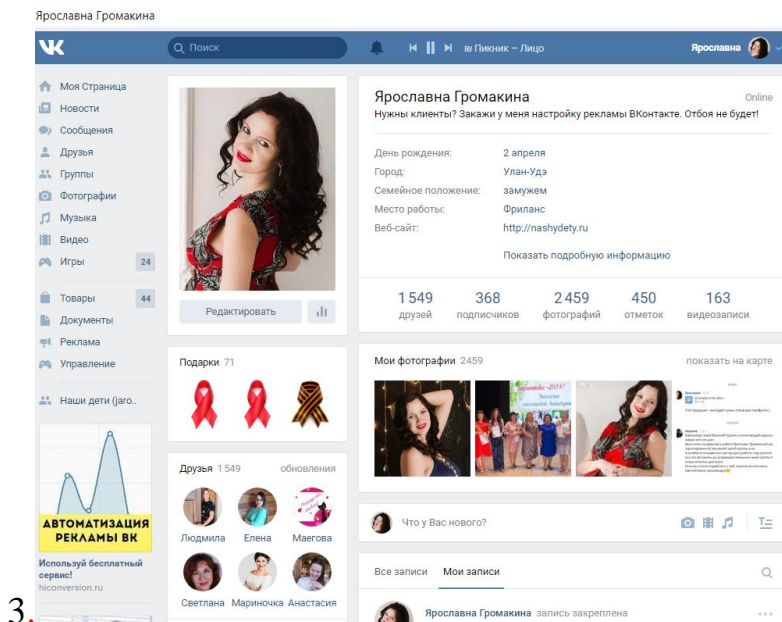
Ярославна Громакина

VK

Поиск

Пикник – Лицо

Ярославна

Моя Страница
Новости
Сообщения
Друзья
Группы
Фотографии
Музыка
Видео
Игры 24

Товары 44
Документы
Реклама
Управление

Наши дети (jaro..

АВТОМАТИЗАЦИЯ РЕКЛАМЫ ВК

Используй бесплатный сервис!
hiconversion.ru

Редактировать

Подарки 71

Друзья 1 549 обновления

Людмила Елена Маегова
Светлана Мариночка Анастасия

Ярославна Громакина
Online
Нужны клиенты? Закажи у меня настройку рекламы ВКонтакте. Отбоя не будет!

День рождения: 2 апреля
Город: Улан-Удэ
Семейное положение: замужем
Место работы: Фриланс
Веб-сайт: http://nashydety.ru

Показать подробную информацию

1 549 друзей
368 подписчиков
2 459 фотографий
450 отметок
163 видеозаписи

Мои фотографии 2459
показать на карте

Что у Вас нового?

Все записи Мои записи

Ярославна Громакина запись закреплена

3.